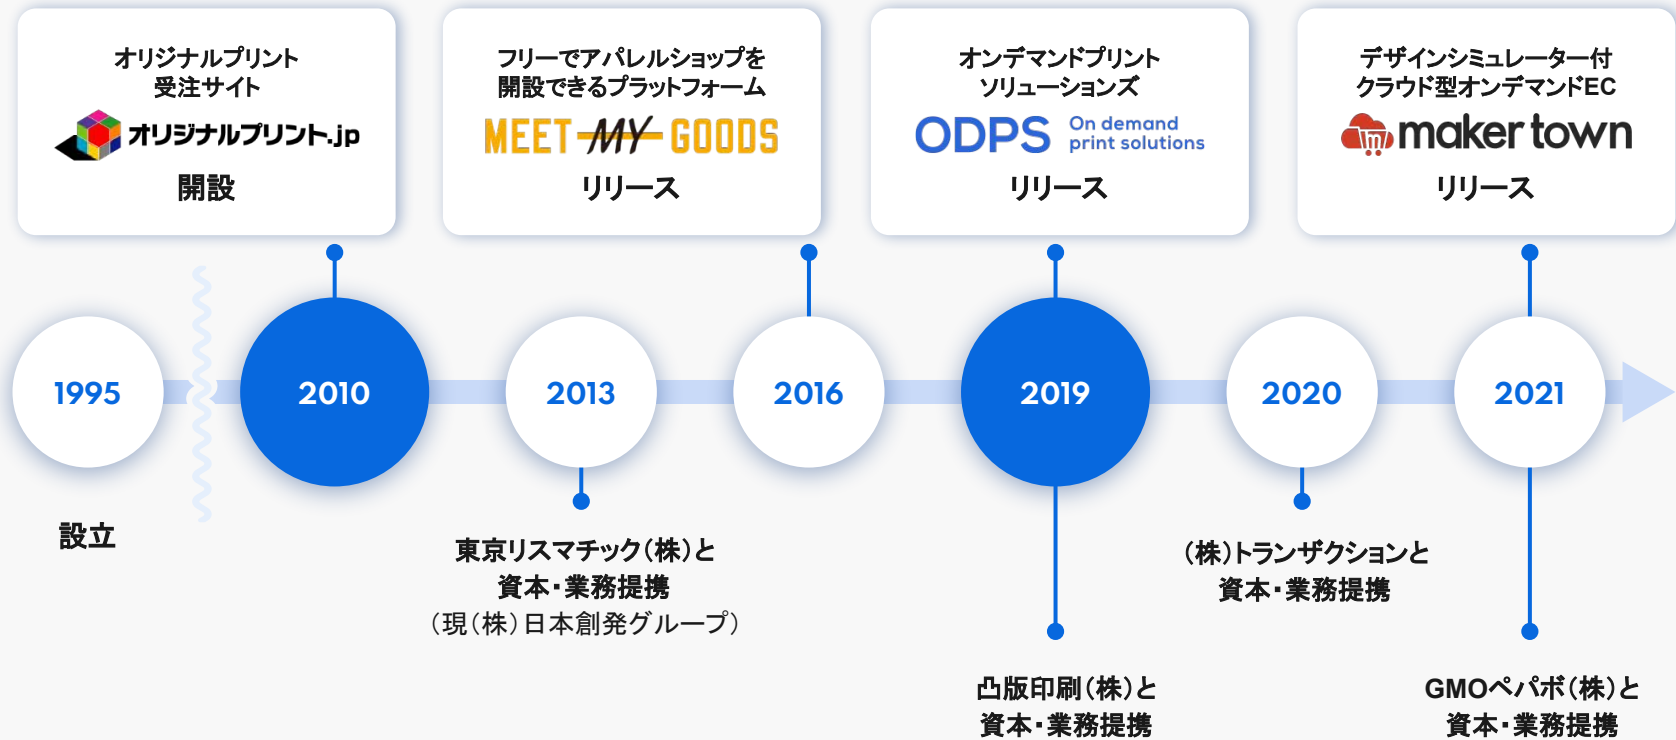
オリジナルプリント
受注サイト
オリジナルプリント.jp
開設

フリーでアパレルショップを
開設できるプラットフォーム
MEET MY GOODS
リリース

オンデマンドプリント
ソリューションズ
ODPS On demand print solutions
リリース

デザインシミュレーター付
クラウド型オンデマンドEC
maker town
リリース

1995
2010
2013
2016
2019
2020
2021

設立

東京リスマチック(株)と
資本・業務提携
(現(株)日本創発グループ)

凸版印刷(株)と
資本・業務提携

(株)トランザクションと
資本・業務提携

GMOペパボ(株)と
資本・業務提携